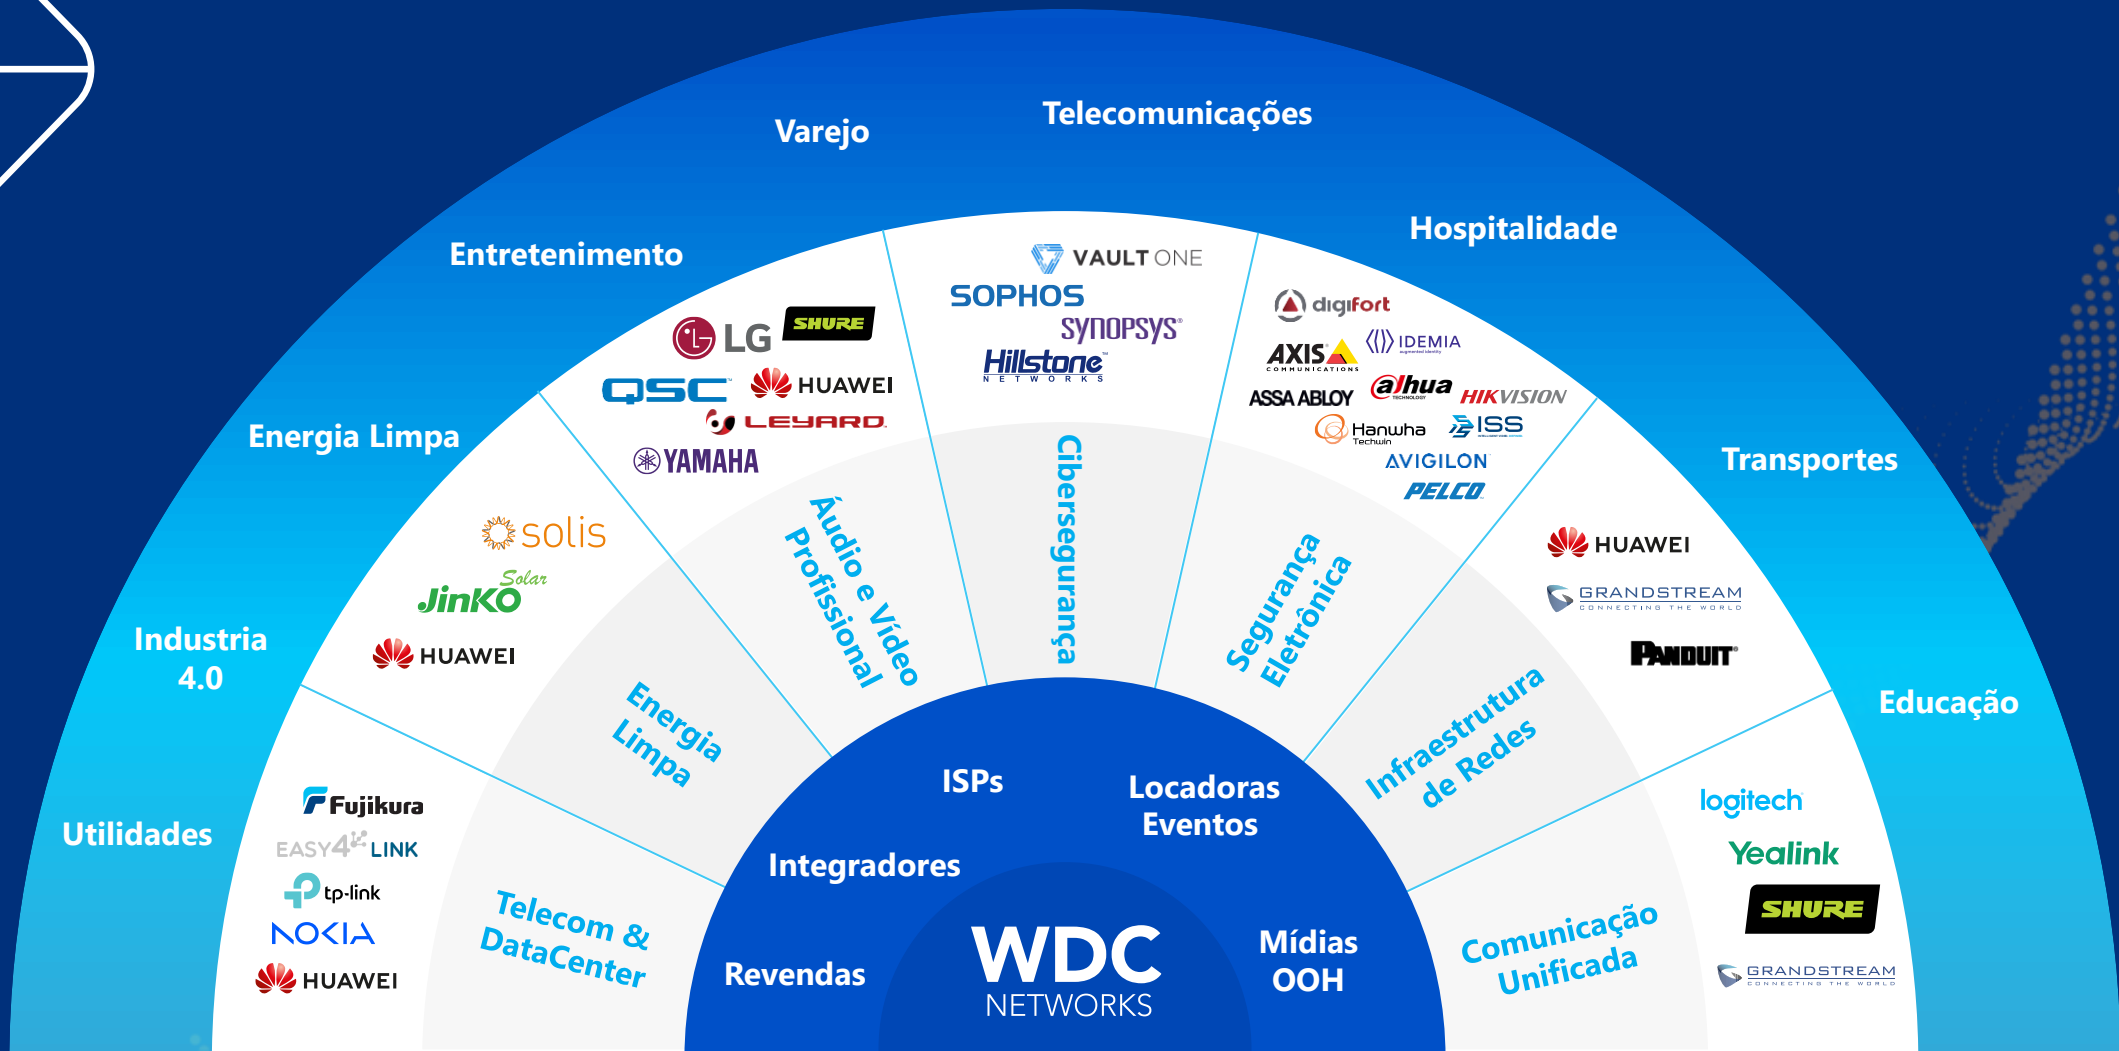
Varejo
Telecomunicações
Entretenimento
Hospitalidade
Energia Limpa
Transportes
Industria 4.0
Educação
Utilidades

VAULT ONE
SOPHOS
SYNOPSYS
Hillstone NETWORKS
Cibersegurança

LG
SHURE
QSC
HUAWEI
LEYARD
YAMAHA
Áudio e Vídeo Profissional

digifort
AXIS COMMUNICATIONS
IDEMIA
ASSA ABLOY
alhua
HIKVISION
Hanwha Techwin
ISS
AVIGILON
PELCO
Segurança Eletrônica

solis
JinKO Solar
HUAWEI
Energia Limpa

HUAWEI
GRANDSTREAM CONNECTING THE WORLD
PANDUIT
Infraestrutura de Redes

Fujikura
EASY4LINK
tp-link
NOKIA
HUAWEI
Telecom & DataCenter

logitech
Yealink
SHURE
GRANDSTREAM CONNECTING THE WORLD
Comunicação Unificada

ISPs
Locadoras Eventos
Integradores
Revendas
Mídias OOH
WDC NETWORKS